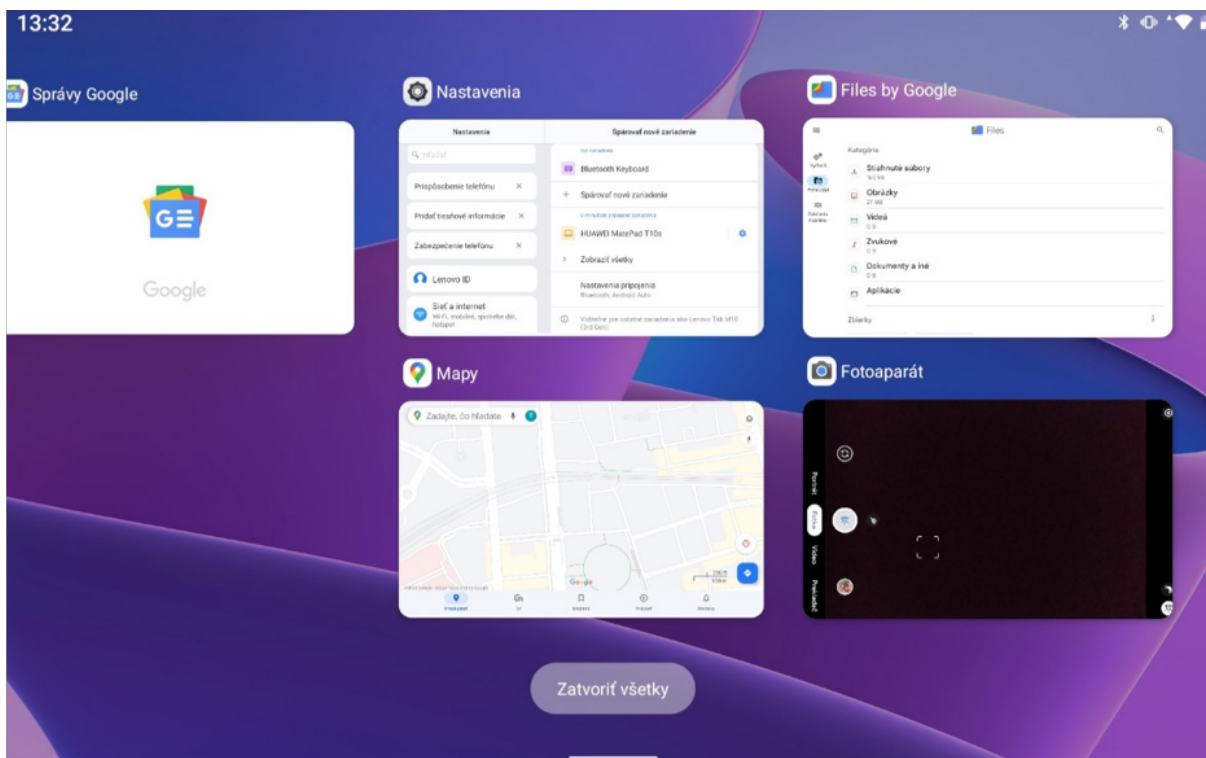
13:32

Správy Google

Google

Nastavenia

Nastavenia

Spárovať nové zariadenie

Hľadať

Prispôsobenie telefónu

Pridať tiesňové informácie

Zabezpečenie telefónu

Lenovo ID

Sieť a internet
Wi-Fi, mobilné, spotreba dát, hotspot

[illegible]

Bluetooth Keyboard

Spárovať nové zariadenie

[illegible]

HUAWEI MatePad T10s

Zobraziť všetky

Nastavenia pripojenia
Bluetooth, Android Auto

Viditeľné pre ostatné zariadenia ako Lenovo Tab M10 (3rd Gen)

Files by Google

Files

Kategórie

Stiahnuté súbory

Obrázky

Videá

Zvukové

Dokumenty a iné

Aplikácie

Zbierky

Mapy

Zadajte, čo hľadáte

Google

Fotoaparát

Portrét

Fotka

Video

Prehľad

Zatvoriť všetky